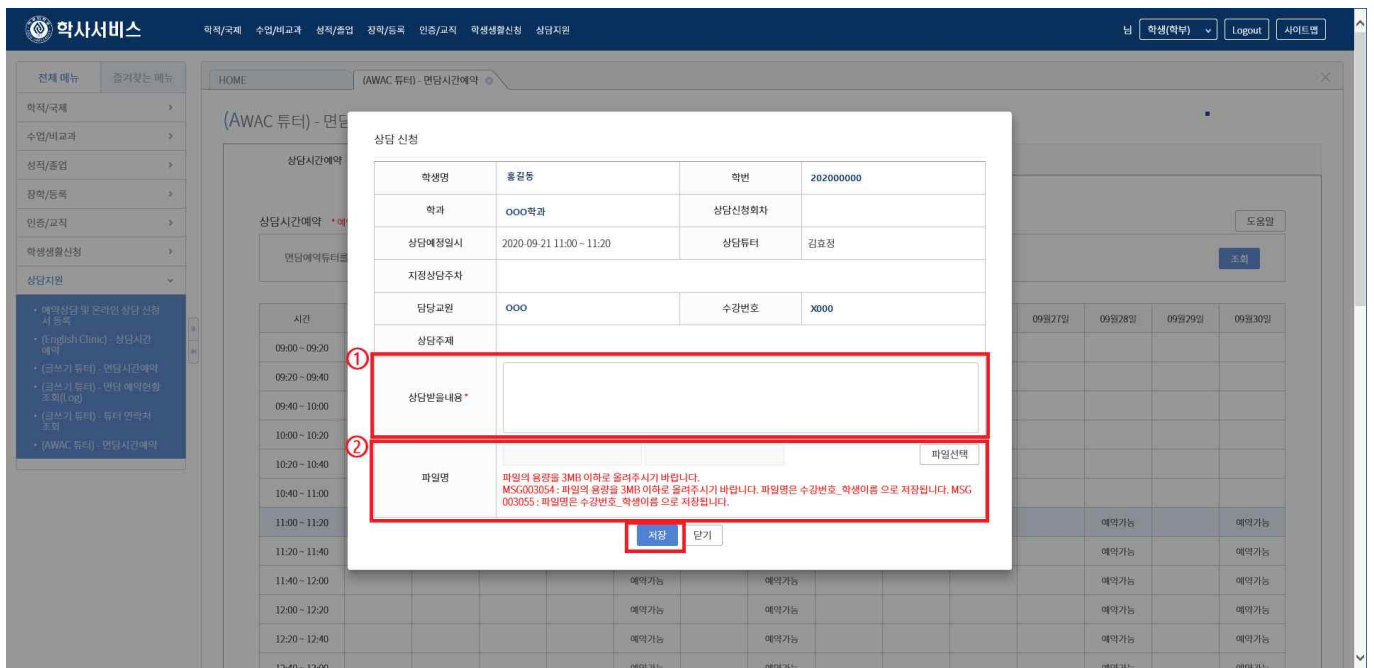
학사서비스

학적/국제 수업/비교과 성적/졸업 장학/등록 인증/교직 학생생활신청 상담지원

님 학생(학부) Logout 사이트맵

전체 메뉴 즐겨찾는 메뉴

학적/국제
수업/비교과
성적/졸업
장학/등록
인증/교직
학생생활신청
상담지원

• 예약상담 및 온라인 상담 신청서 등록
• (English Clinic) - 상담시간예약
• (글쓰기 튜터) - 면담시간예약
• (글쓰기 튜터) - 면담 예약현황 조회(Log)
• (글쓰기 튜터) - 튜터 연락처 조회
• (AWAC 튜터) - 면담시간예약

HOME (AWAC 튜터) - 면담시간예약

(AWAC 튜터) - 면담

상담시간예약

상담시간예약

면담예약튜터

도움말

조회

| 시간 | | | | | | | | | | 09월27일 | 09월28일 | 09월29일 | 09월30일 |
|---|---|---|---|---|---|---|---|---|---|---|---|---|---|
| 09:00 ~ 09:20 | | | | | | | | | | | | | |
| 09:20 ~ 09:40 | | | | | | | | | | | | | |
| 09:40 ~ 10:00 | | | | | | | | | | | | | |
| 10:00 ~ 10:20 | | | | | | | | | | | | | |
| 10:20 ~ 10:40 | | | | | | | | | | | | | |
| 10:40 ~ 11:00 | | | | | | | | | | | | | |
| 11:00 ~ 11:20 | | | | | | | | | | | 예약가능 | | 예약가능 |
| 11:20 ~ 11:40 | | | | | | | | | | | 예약가능 | | 예약가능 |
| 11:40 ~ 12:00 | | | | | 예약가능 | | 예약가능 | | | | 예약가능 | | 예약가능 |
| 12:00 ~ 12:20 | | | | | 예약가능 | | 예약가능 | | | | 예약가능 | | 예약가능 |
| 12:20 ~ 12:40 | | | | | 예약가능 | | 예약가능 | | | | 예약가능 | | 예약가능 |

상담 신청

| 학생명 | 홍길동 | 학번 | 202000000 |
|---|---|---|---|
| 학과 | OOO학과 | 상담신청회차 | |
| 상담예정일시 | 2020-09-21 11:00 ~ 11:20 | 상담튜터 | 김효정 |
| 지정상담주차 | | | |
| 담당교원 | OOO | 수강번호 | X000 |
| 상담주제 | | | |
| ① 상담받을내용* | | | |
| ② 파일명 | 파일선택 파일의 용량을 3MB 이하로 올려주시기 바랍니다. MSG003054 : 파일의 용량을 3MB 이하로 올려주시기 바랍니다. 파일명은 수강번호_학생이름 으로 저장됩니다. MSG 003055 : 파일명은 수강번호_학생이름 으로 저장됩니다. | | |

저장 닫기